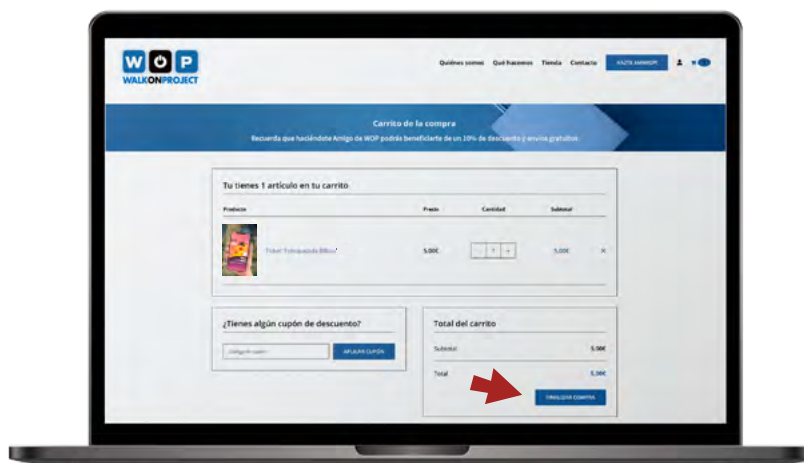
W O P
WALKONPROJECT

Quiénes somos Qué hacemos Tienda Contacto HAZTE AMIGO/A

Carrito de la compra
Recuerda que haciéndote Amigo de WOP podrás beneficiarte de un 10% de descuento y envíos gratuitos

Tu tienes 1 artículo en tu carrito

| Producto | Precio | Cantidad | Subtotal |
|---|---|---|---|
| Ticket Txikipasada Bilbo | 5,00€ | - 1 + | 5,00€ |

¿Tienes algún cupón de descuento?
Código de cupón APLICAR CUPÓN

Total del carrito
Subtotal 5,00€
Total 5,00€
FINALIZAR COMPRA